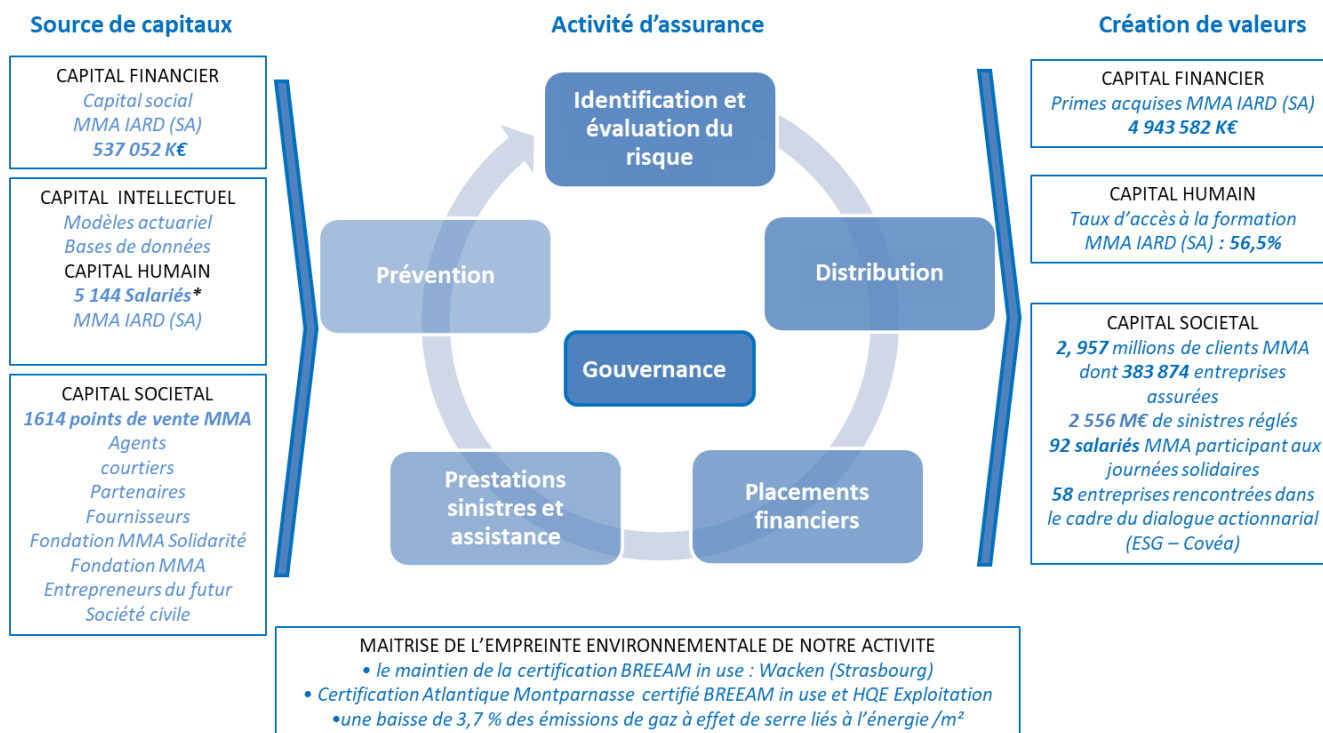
Source de capitaux

CAPITAL FINANCIER
Capital social
MMA IARD (SA)
537 052 K€

CAPITAL INTELLECTUEL
Modèles actuariel
Bases de données
CAPITAL HUMAIN
5 144 Salariés*
MMA IARD (SA)

CAPITAL SOCIETAL
1614 points de vente MMA
Agents
courtiers
Partenaires
Fournisseurs
Fondation MMA Solidarité
Fondation MMA
Entrepreneurs du futur
Société civile

Activité d'assurance

Identification et évaluation du risque

Distribution

Placements financiers

Prestations sinistres et assistance

Prévention

Gouvernance

Création de valeurs

CAPITAL FINANCIER
Primes acquises MMA IARD (SA)
4 943 582 K€

CAPITAL HUMAIN
Taux d'accès à la formation MMA IARD (SA) : 56,5%

CAPITAL SOCIETAL
2, 957 millions de clients MMA dont 383 874 entreprises assurées
2 556 M€ de sinistres réglés
92 salariés MMA participant aux journées solidaires
58 entreprises rencontrées dans le cadre du dialogue actionnarial (ESG – Covéa)

MAITRISE DE L'EMPREINTE ENVIRONNEMENTALE DE NOTRE ACTIVITE
• le maintien de la certification BREEAM in use : Wacken (Strasbourg)
• Certification Atlantique Montparnasse certifié BREEAM in use et HQE Exploitation
•une baisse de 3,7 % des émissions de gaz à effet de serre liés à l'énergie /m²